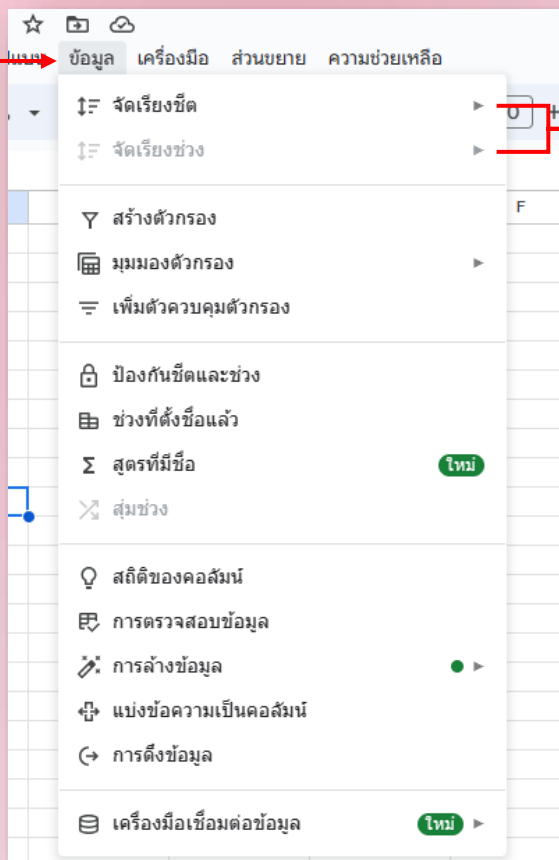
แบบ ข้อมูล เครื่องมือ ส่วนขยาย ความช่วยเหลือ

จัดเรียงชีต
จัดเรียงช่วง

สร้างตัวกรอง
มุมมองตัวกรอง
เพิ่มตัวควบคุมตัวกรอง

ป้องกันชีตและช่วง
ช่วงที่ตั้งชื่อแล้ว
สูตรที่มีชื่อ ใหม่
สุ่มช่วง

สถิติของคอลัมน์
การตรวจสอบข้อมูล
การล้างข้อมูล
แบ่งข้อความเป็นคอลัมน์
การดึงข้อมูล

เครื่องมือเชื่อมต่อข้อมูล ใหม่

0
F